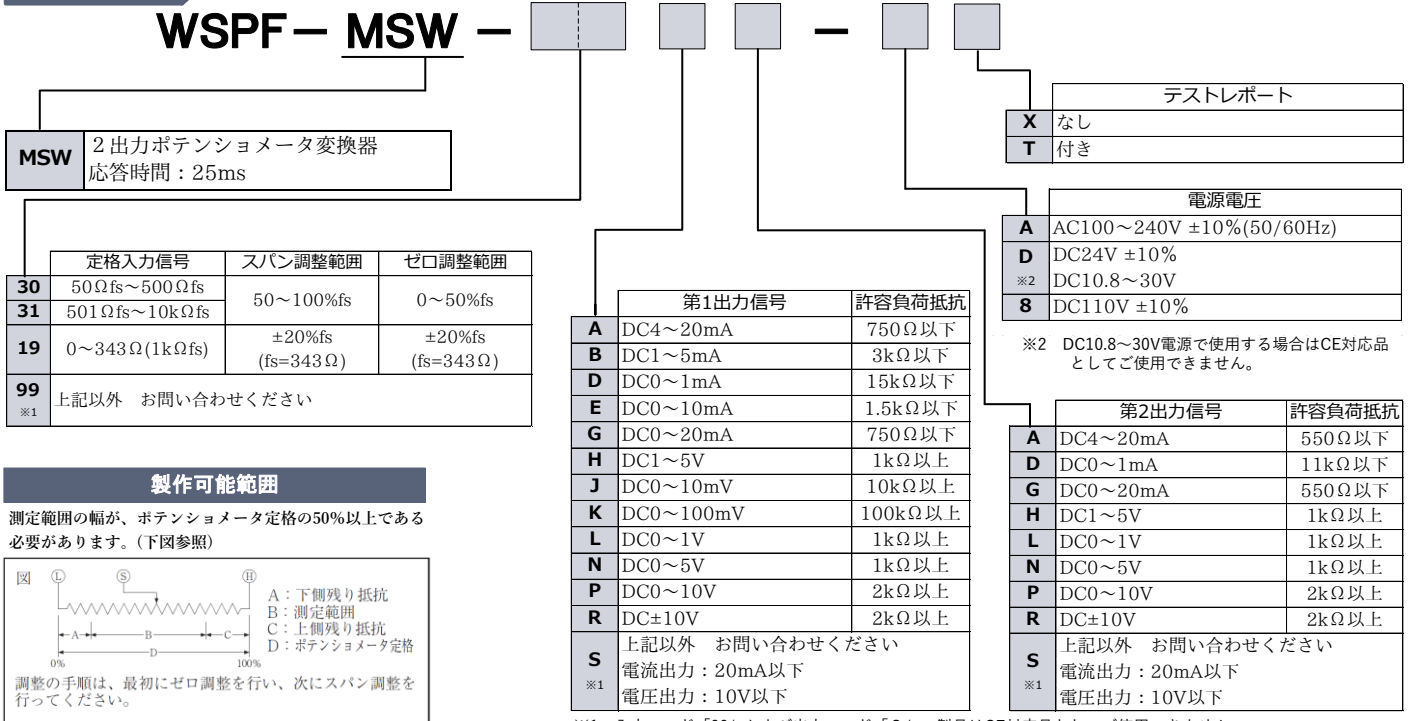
WSPF－MSW－

| MSW | 2出力ポテンショメータ変換器<br>応答時間：25ms |
|---|---|

| | 定格入力信号 | スパン調整範囲 | ゼロ調整範囲 |
|---|---|---|---|
| 30 | 50Ωfs～500Ωfs | 50～100%fs | 0～50%fs |
| 31 | 501Ωfs～10kΩfs | | |
| 19 | 0～343Ω(1kΩfs) | ±20%fs (fs=343Ω) | ±20%fs (fs=343Ω) |
| 99 ※1 | 上記以外　お問い合わせください | | |

製作可能範囲

測定範囲の幅が、ポテンショメータ定格の50%以上である必要があります。(下図参照)

図 Ⓛ Ⓢ Ⓗ
A：下側残り抵抗
B：測定範囲
C：上側残り抵抗
D：ポテンショメータ定格
A B C D
0% 100%

調整の手順は、最初にゼロ調整を行い、次にスパン調整を行ってください。

| | 第1出力信号 | 許容負荷抵抗 |
|---|---|---|
| A | DC4～20mA | 750Ω以下 |
| B | DC1～5mA | 3kΩ以下 |
| D | DC0～1mA | 15kΩ以下 |
| E | DC0～10mA | 1.5kΩ以下 |
| G | DC0～20mA | 750Ω以下 |
| H | DC1～5V | 1kΩ以上 |
| J | DC0～10mV | 10kΩ以上 |
| K | DC0～100mV | 100kΩ以上 |
| L | DC0～1V | 1kΩ以上 |
| N | DC0～5V | 1kΩ以上 |
| P | DC0～10V | 2kΩ以上 |
| R | DC±10V | 2kΩ以上 |
| S ※1 | 上記以外　お問い合わせください<br>電流出力：20mA以下<br>電圧出力：10V以下 | |

| | テストレポート |
|---|---|
| X | なし |
| T | 付き |

| | 電源電圧 |
|---|---|
| A | AC100～240V ±10%(50/60Hz) |
| D | DC24V ±10% |
| ※2 | DC10.8～30V |
| 8 | DC110V ±10% |

※2　DC10.8～30V電源で使用する場合はCE対応品としてご使用できません。

| | 第2出力信号 | 許容負荷抵抗 |
|---|---|---|
| A | DC4～20mA | 550Ω以下 |
| D | DC0～1mA | 11kΩ以下 |
| G | DC0～20mA | 550Ω以下 |
| H | DC1～5V | 1kΩ以上 |
| L | DC0～1V | 1kΩ以上 |
| N | DC0～5V | 1kΩ以上 |
| P | DC0～10V | 2kΩ以上 |
| R | DC±10V | 2kΩ以上 |
| S ※1 | 上記以外　お問い合わせください<br>電流出力：20mA以下<br>電圧出力：10V以下 | |

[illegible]